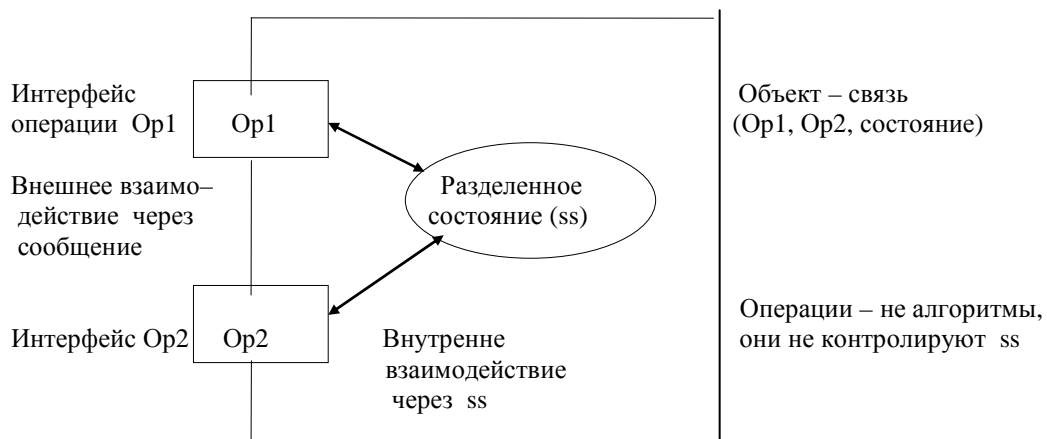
Интерфейс операции Op1

Op1

Объект – связь (Op1, Op2, состояние)

Внешнее взаимо–действие через сообщение

Разделенное состояние (ss)

Интерфейс Op2

Op2

Внутренне взаимодействие через ss

Операции – не алгоритмы, они не контролируют ss